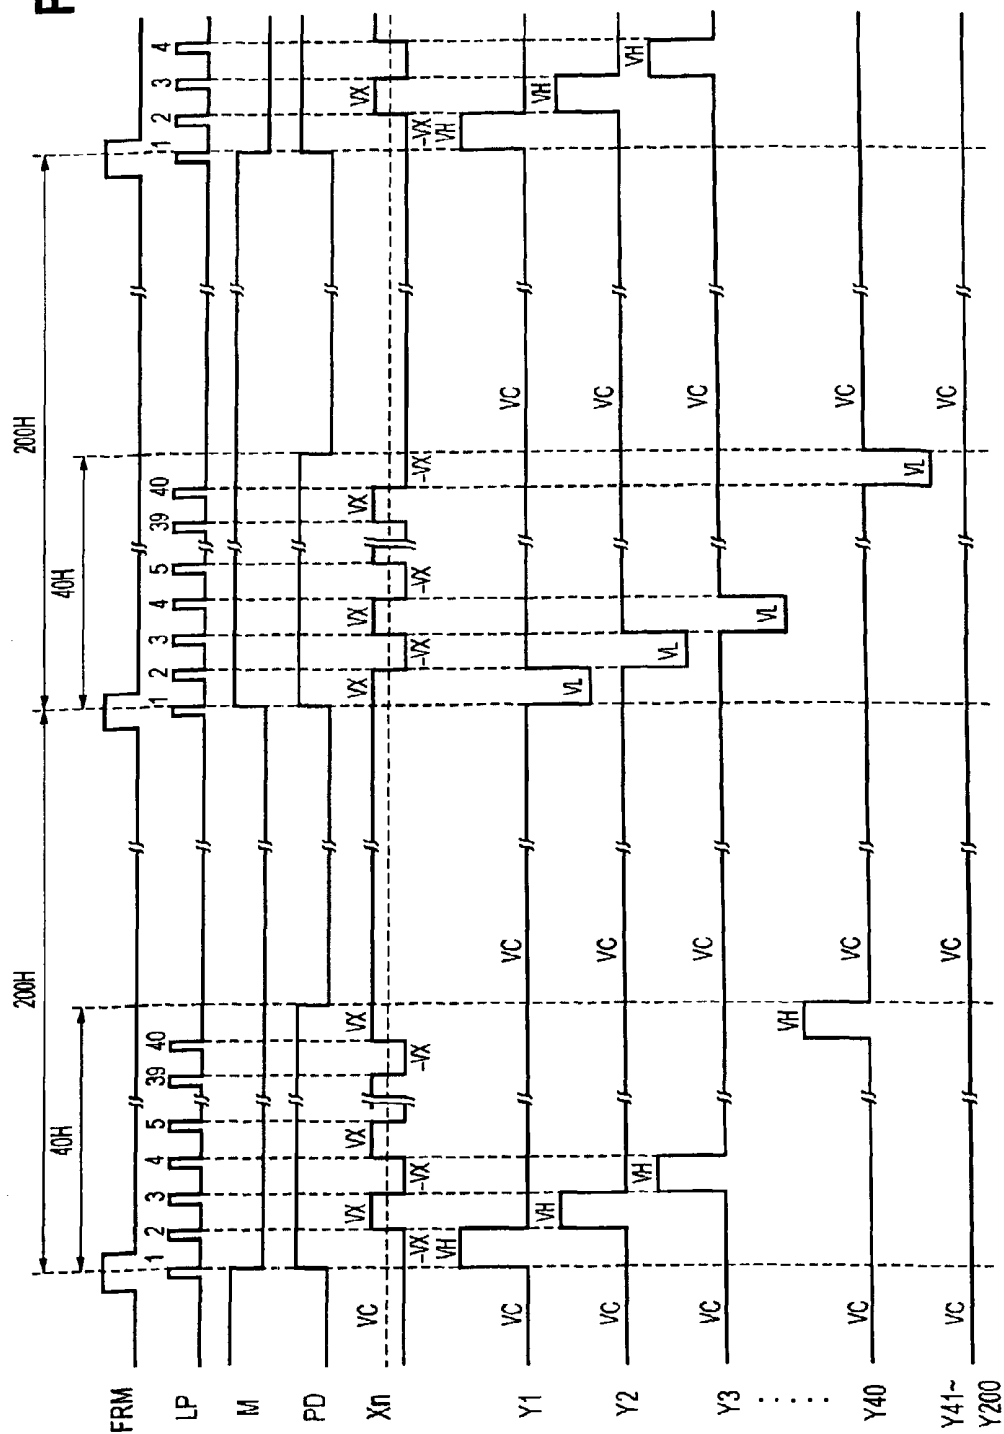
F

FRM
LP
M
PD
Xn
Y1
Y2
Y3 .....
Y40
Y41~ Y200

200H
40H
1 2 3 4 5 39 40
VC
-VX VX -VX VX -VX VX
VH VH VH VH
VC VC VC VC VC

200H
40H
1 2 3 4 5 39 40
VX -VX VX -VX VX -VX
VL VL VL VL
VC VC VC VC VC

1 2 3 4
-VX VX
VH VH VH